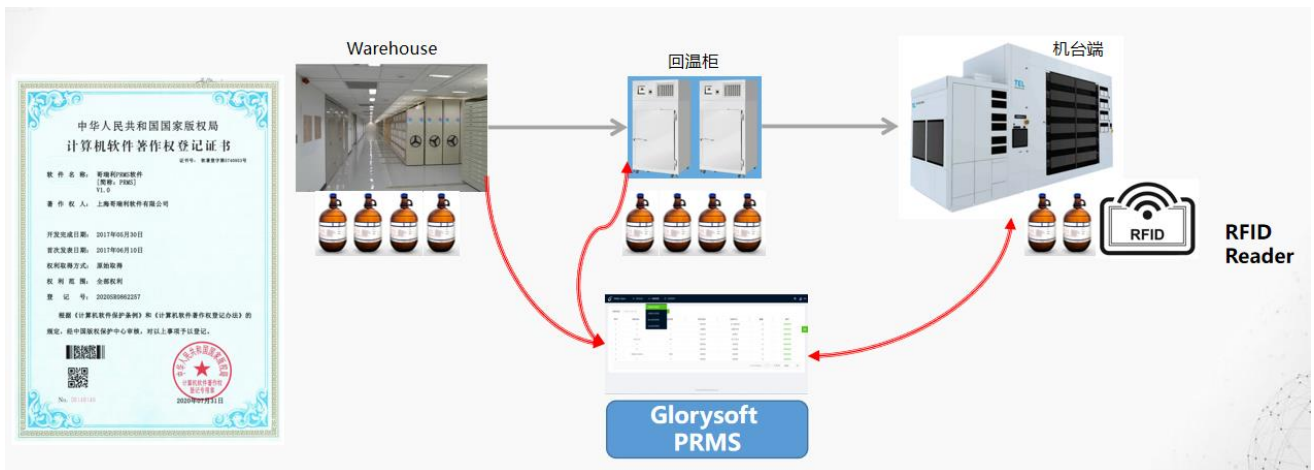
中华人民共和国国家版权局
计算机软件著作权登记证书

证书号：软著登字第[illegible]号

软件名称：哥瑞利PRMS软件
[简称：PRMS]
V1.0

著作权人：上海哥瑞利软件有限公司

开发完成日期：2017年05月30日
首次发表日期：2017年06月10日
权利取得方式：原始取得
权利范围：全部权利
登记号：2020SR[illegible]

根据《计算机软件保护条例》和《计算机软件著作权登记办法》的规定，经中国版权保护中心审核，对以上事项予以登记。

No. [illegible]

2020年07月31日

Warehouse

回温柜

机台端

RFID

RFID Reader

Glorysoft PRMS